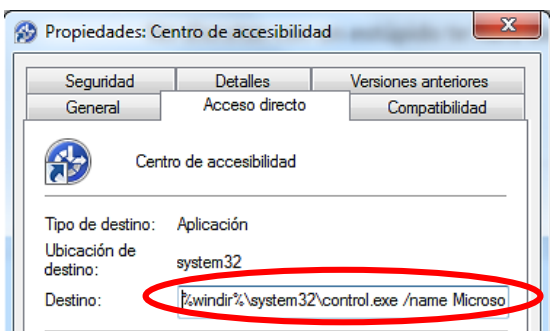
Propiedades: Centro de accesibilidad

Seguridad
Detalles
Versiones anteriores
General
Acceso directo
Compatibilidad

Centro de accesibilidad

Tipo de destino: Aplicación
Ubicación de destino: system32
Destino: %windir%\system32\control.exe /name Microso